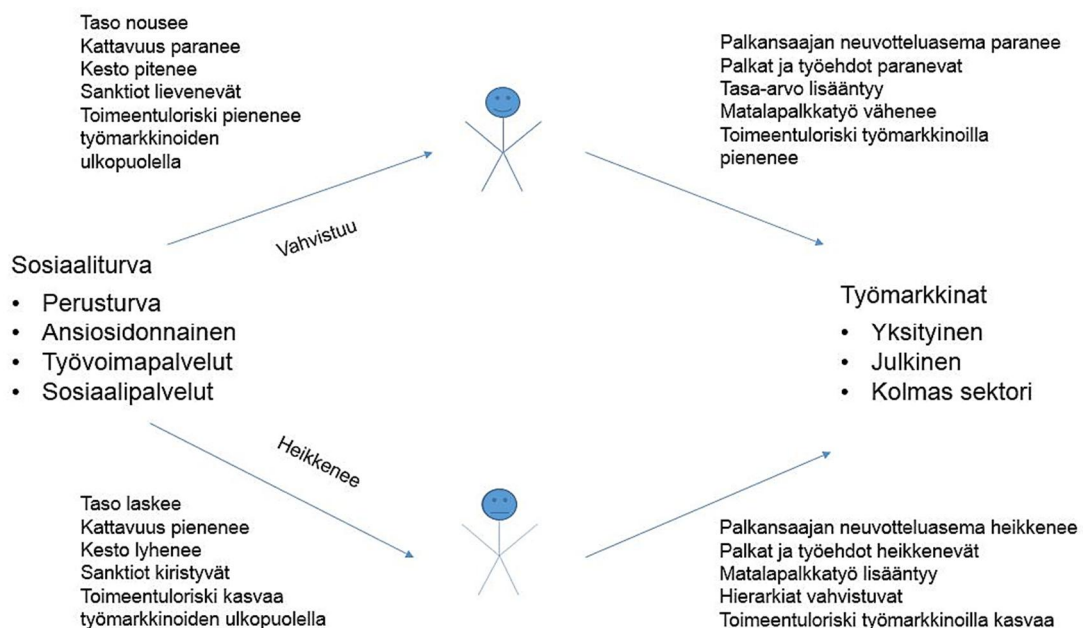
Taso nousee
Kattavuus paranee
Kesto pitenee
Sanktiot lievenevät
Toimeentuloriski pienenee työmarkkinoiden ulkopuolella

Palkansaajan neuvotteluasema paranee
Palkat ja työehdot paranevat
Tasa-arvo lisääntyy
Matalapalkkatyö vähenee
Toimeentuloriski työmarkkinoilla pienenee

Vahvistuu

Sosiaaliturva
• Perusturva
• Ansiosidonnainen
• Työvoimapalvelut
• Sosiaalipalvelut

Työmarkkinat
• Yksityinen
• Julkinen
• Kolmas sektori

Heikkenee

Taso laskee
Kattavuus pienenee
Kesto lyhenee
Sanktiot kiristyvät
Toimeentuloriski kasvaa työmarkkinoiden ulkopuolella

Palkansaajan neuvotteluasema heikkenee
Palkat ja työehdot heikkenevät
Matalapalkkatyö lisääntyy
Hierarkiat vahvistuvat
Toimeentuloriski työmarkkinoilla kasvaa